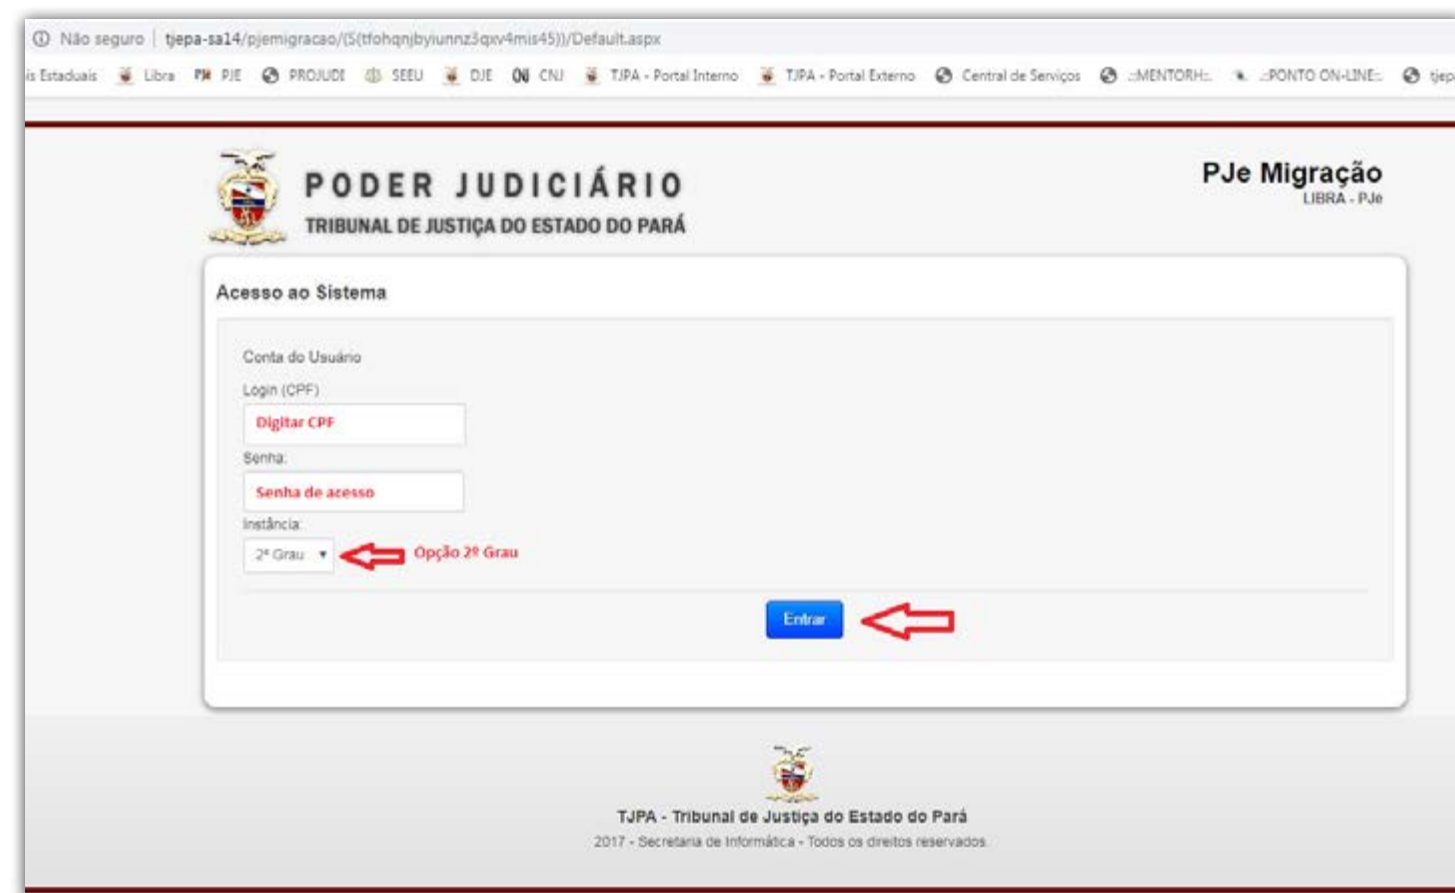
ⓘ Não seguro | tjepa-sa14/pjemigracao/(S(tfohqnjbyiunnz3qxv4mis45))/Default.aspx

is Estaduais Libra PJE PROJUDI SEEU DJE CNJ TJPA - Portal Interno TJPA - Portal Externo Central de Serviços ::MENTORH::. ::PONTO ON-LINE::. tjep

PODER JUDICIÁRIO
TRIBUNAL DE JUSTIÇA DO ESTADO DO PARÁ

PJe Migração
LIBRA - PJe

Acesso ao Sistema

Conta do Usuário

Login (CPF)

Digitar CPF

Senha:

Senha de acesso

Instância:

2º Grau

Opção 2º Grau

Entrar

TJPA - Tribunal de Justiça do Estado do Pará
2017 - Secretaria de Informática - Todos os direitos reservados.